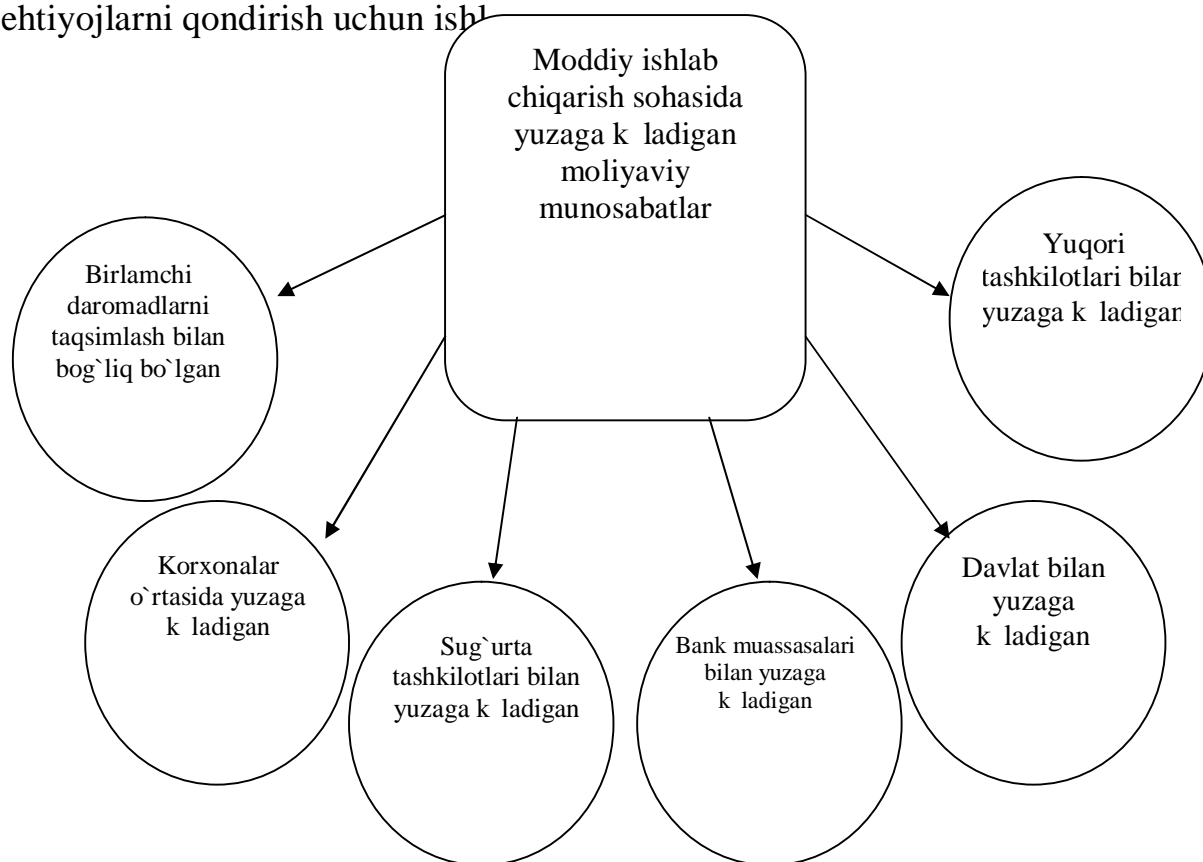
ehtiyojlarni qondirish uchun ishl

Moddiy ishlab chiqarish sohasida yuzaga k ladigan moliyaviy munosabatlar

Birlamchi daromadlarni taqsimlash bilan bog`liq bo`lgan

Yuqori tashkilotlari bilan yuzaga k ladigan

Korxonalar o`rtasida yuzaga k ladigan

Sug`urta tashkilotlari bilan yuzaga k ladigan

Bank muassasalari bilan yuzaga k ladigan

Davlat bilan yuzaga k ladigan